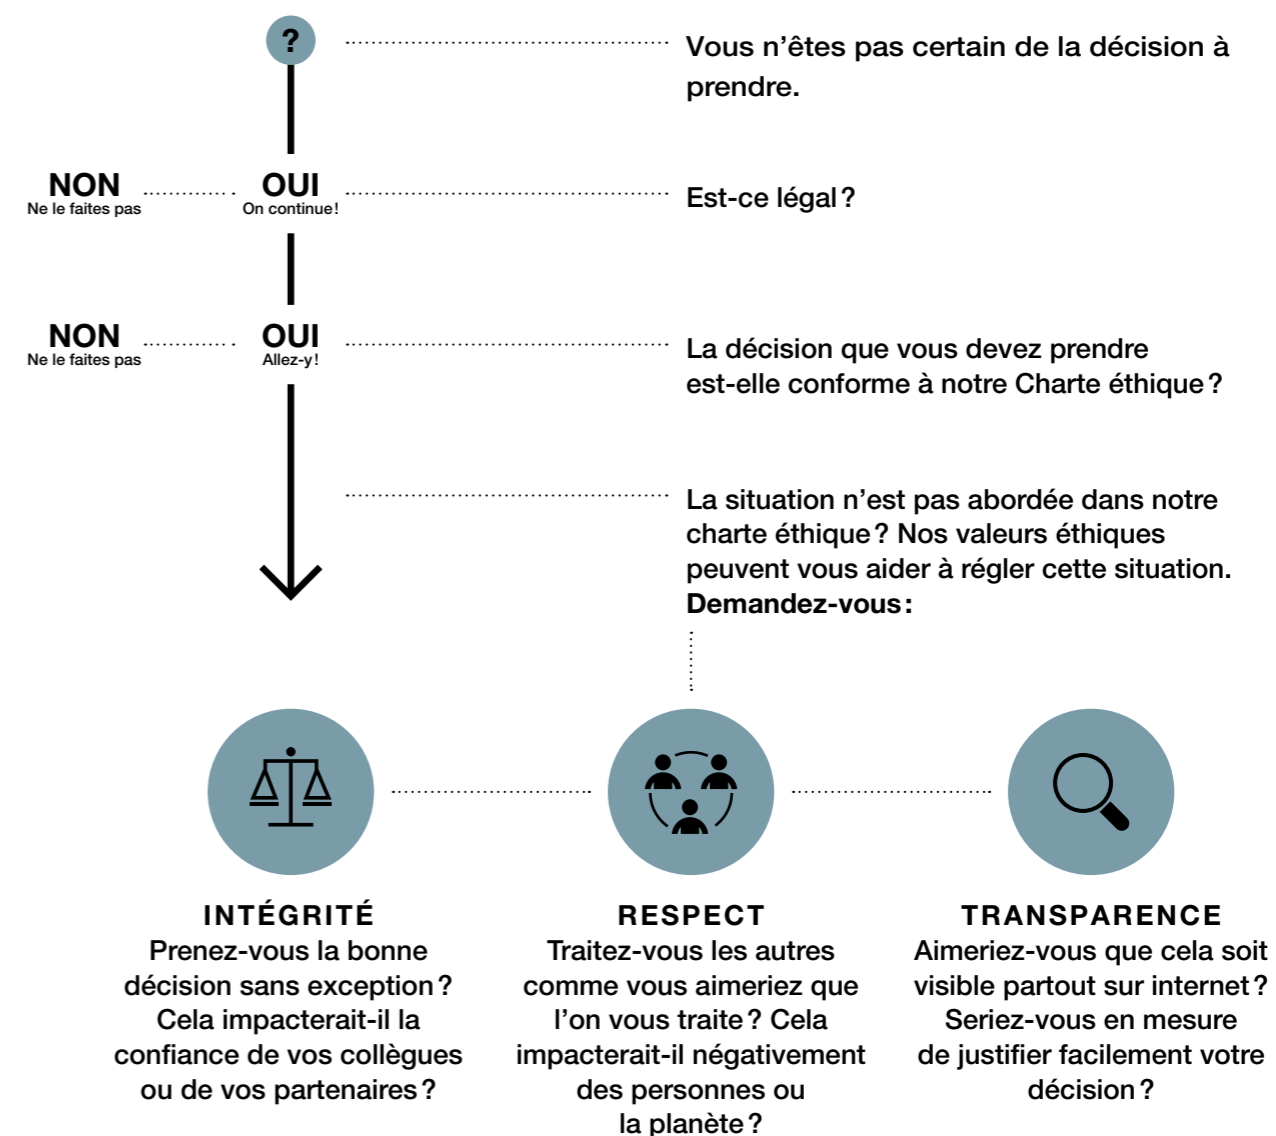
?

Vous n’êtes pas certain de la décision à prendre.

NON
Ne le faites pas

OUI
On continue!

Est-ce légal?

NON
Ne le faites pas

OUI
Allez-y!

La décision que vous devez prendre est-elle conforme à notre Charte éthique?

La situation n’est pas abordée dans notre charte éthique? Nos valeurs éthiques peuvent vous aider à régler cette situation. **Demandez-vous:**

INTÉGRITÉ
Prenez-vous la bonne décision sans exception? Cela impacterait-il la confiance de vos collègues ou de vos partenaires?

RESPECT
Traitez-vous les autres comme vous aimeriez que l’on vous traite? Cela impacterait-il négativement des personnes ou la planète?

TRANSPARENCE
Aimeriez-vous que cela soit visible partout sur internet? Seriez-vous en mesure de justifier facilement votre décision?